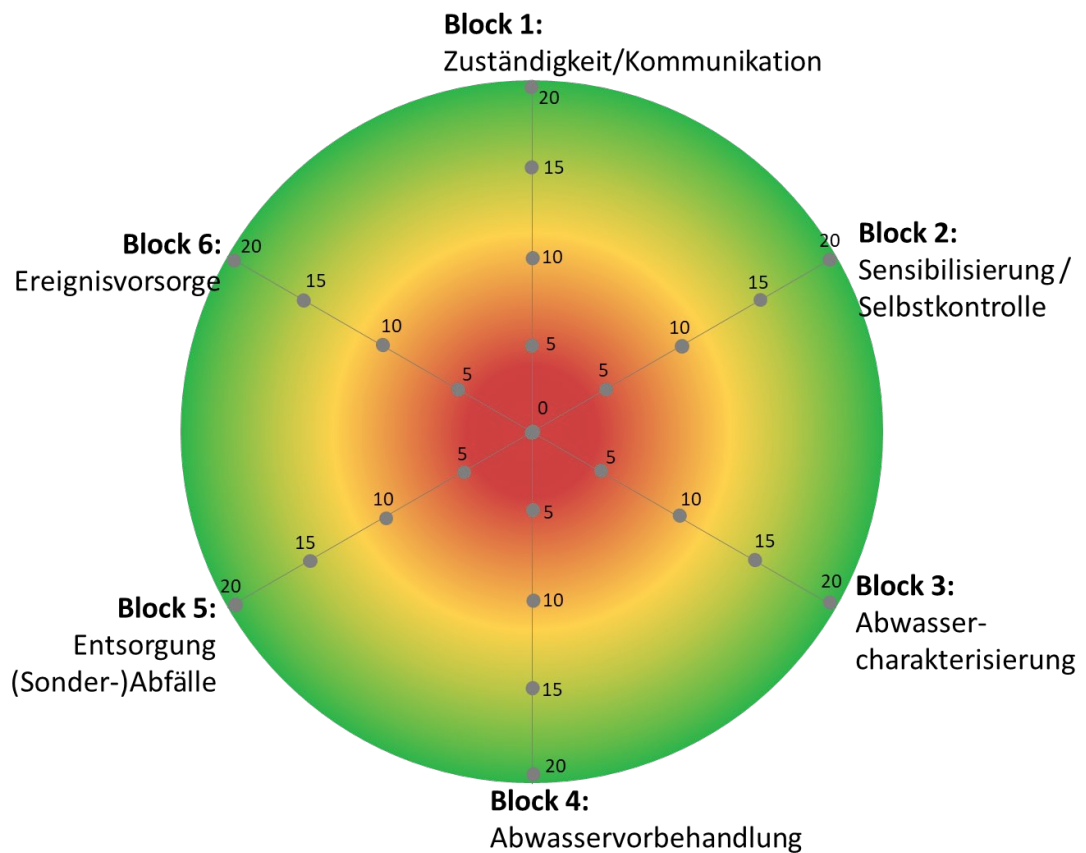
**Block 1:**
Zuständigkeit/Kommunikation

20
15
10
5
0

**Block 2:**
Sensibilisierung / Selbstkontrolle

20
15
10
5

**Block 3:**
Abwasser-charakterisierung

5
10
15
20

**Block 4:**
Abwasservorbehandlung

5
10
15
20

**Block 5:**
Entsorgung (Sonder-)Abfälle

5
10
15
20

**Block 6:**
Ereignisvorsorge

20
15
10
5